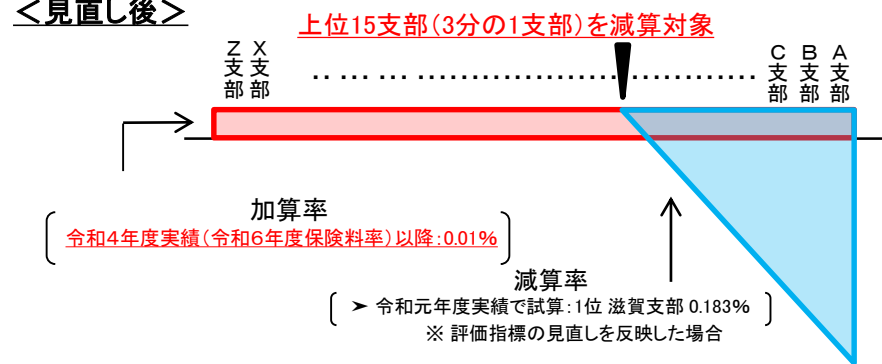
＜見直し後＞

上位15支部(3分の1支部)を減算対象

Z支部 X支部 …………………………………… C支部 B支部 A支部

加算率

令和4年度実績(令和6年度保険料率)以降:0.01%

減算率

➤ 令和元年度実績で試算:1位 滋賀支部 0.183%

※ 評価指標の見直しを反映した場合